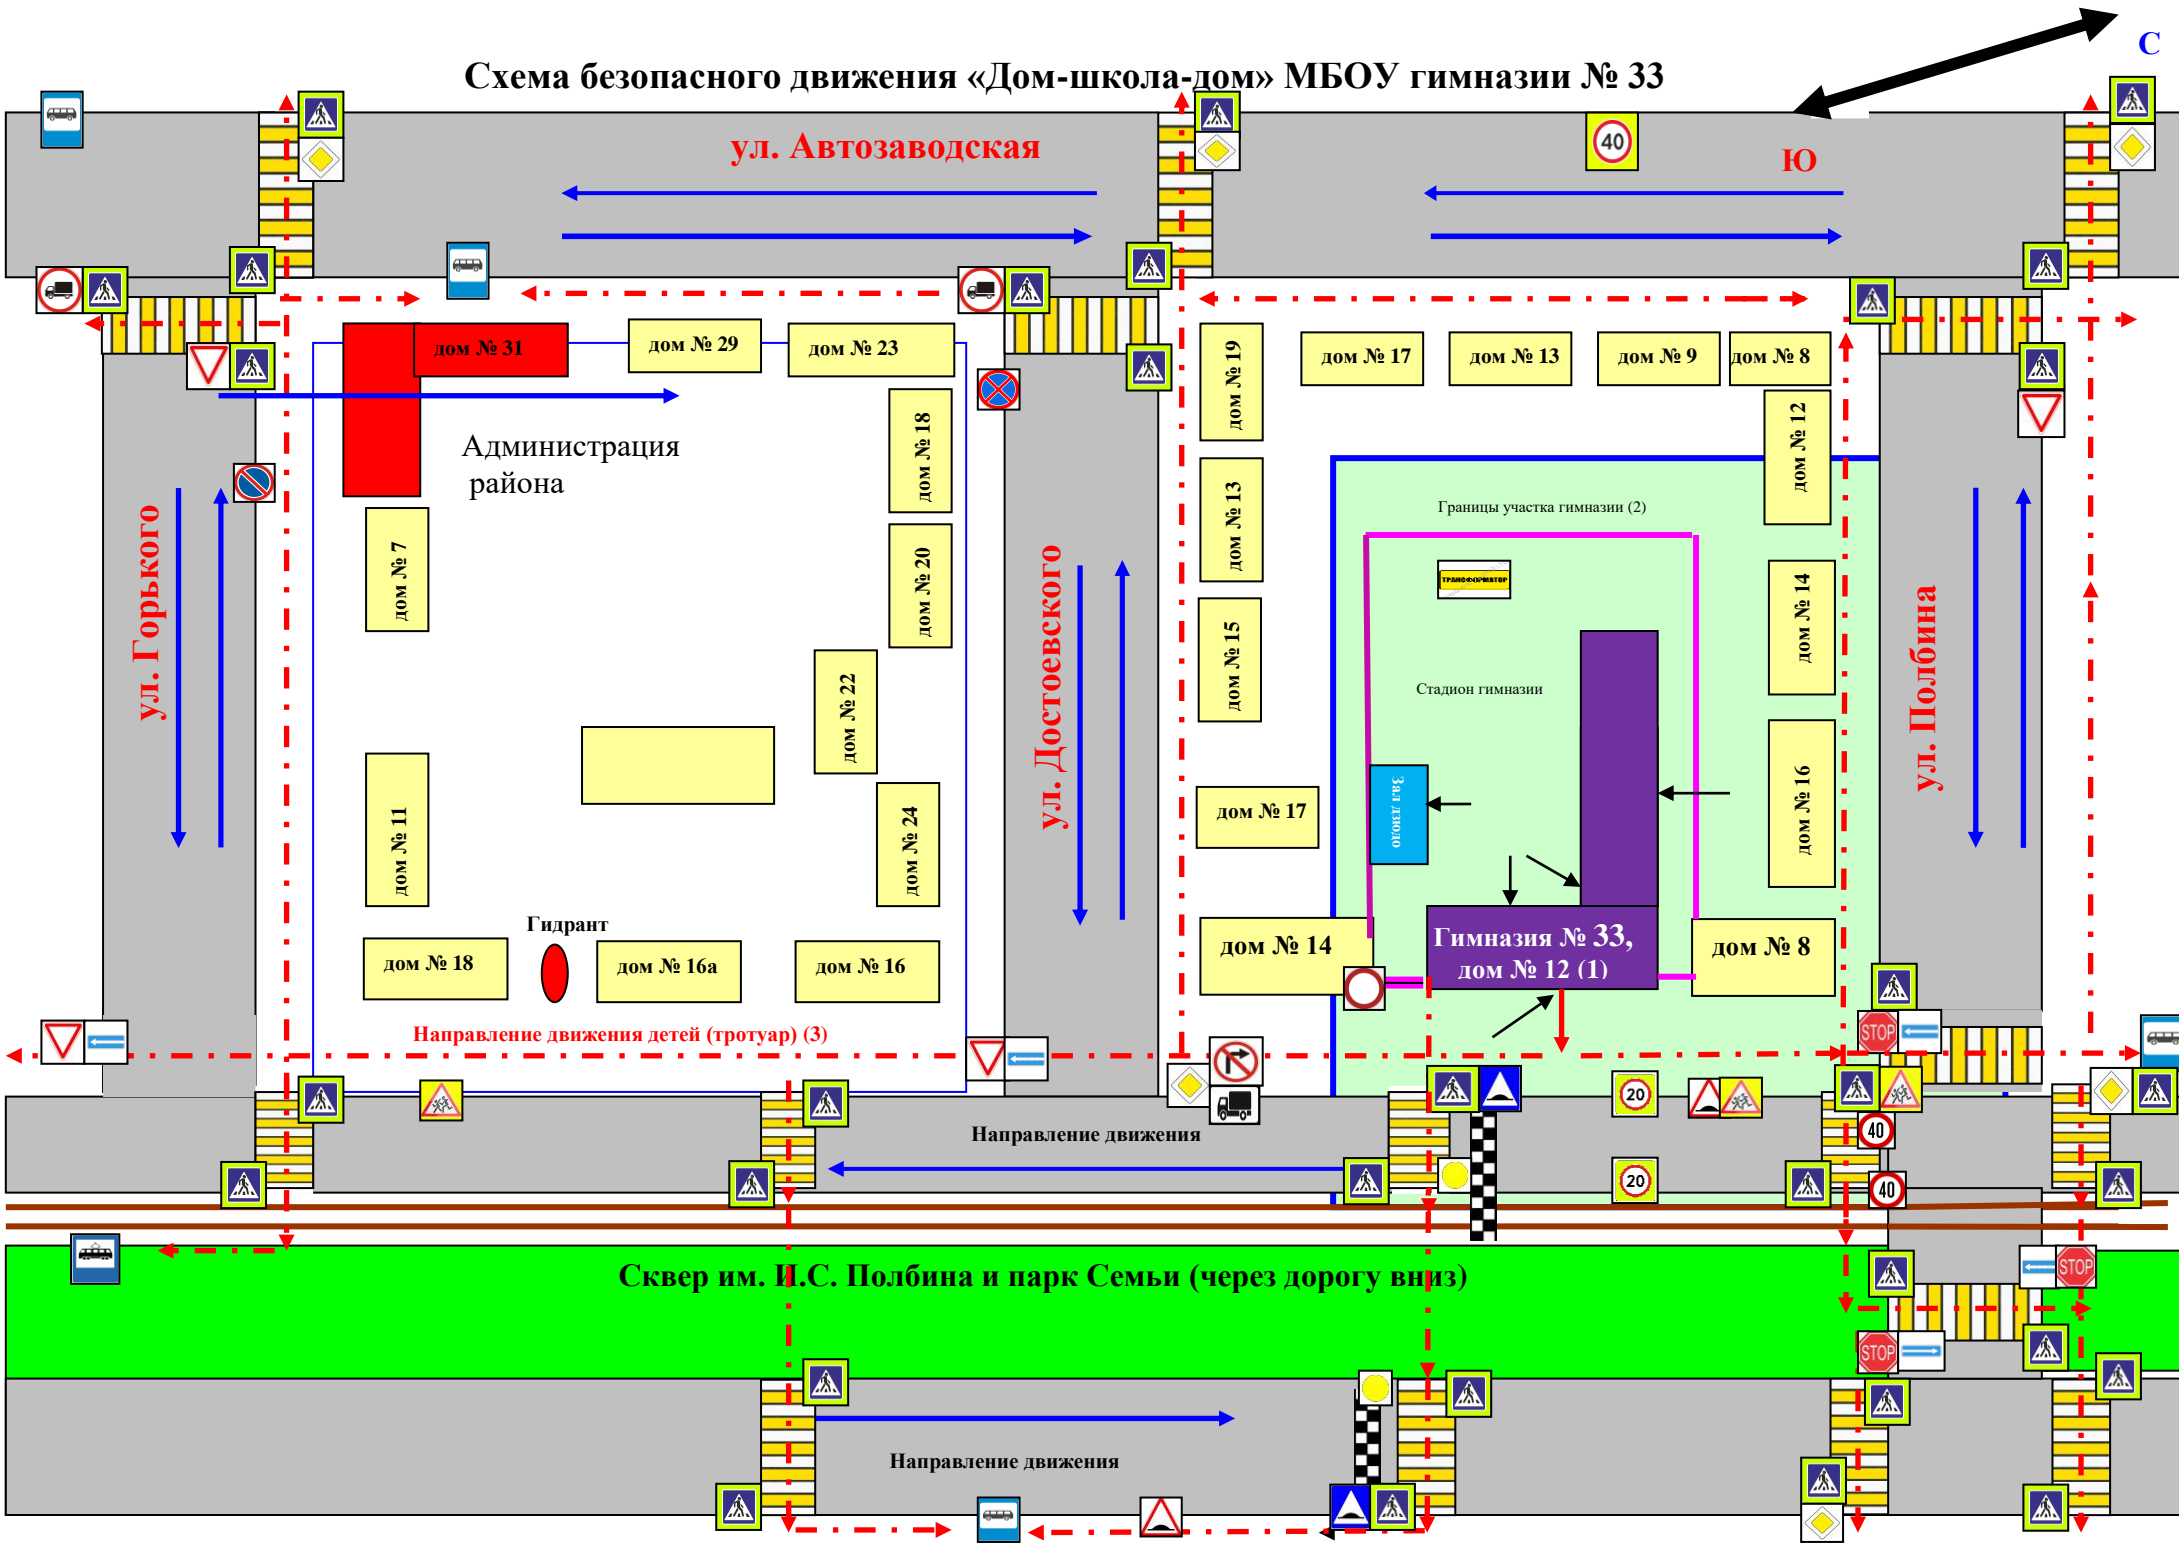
Схема безопасного движения «Дом-школа-дом» МБОУ гимназии № 33

С

Ю

ул. Автозаводская

40

дом № 31

дом № 29

дом № 23

дом № 19

дом № 17

дом № 13

дом № 9

дом № 8

Администрация района

дом № 18

дом № 12

ул. Горького

дом № 7

дом № 20

ул. Достоевского

дом № 13

Границы участка гимназии (2)

трансформатор

дом № 14

дом № 15

ул. Полбина

Стадион гимназии

дом № 22

дом № 11

дом № 24

дом № 17

Зал дзюдо

дом № 16

Гидрант

дом № 14

Гимназия № 33, дом № 12 (1)

дом № 8

дом № 18

дом № 16а

дом № 16

Направление движения детей (тротуар) (3)

STOP

20

40

Направление движения

20

40

Сквер им. И.С. Полбина и парк Семьи (через дорогу вниз)

STOP

STOP

Направление движения